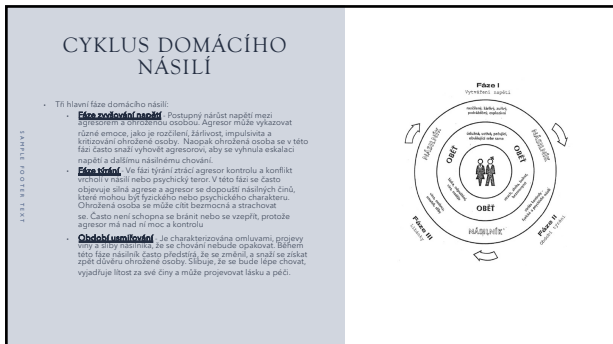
CYKLUS DOMÁCÍHO NÁSILÍ

SAMPLE FOOTER TEXT

- Tři hlavní fáze domácího násilí:
  - **Fáze zvyšování napětí**: Postupný nárůst napětí mezi agresorem a ohroženou osobou. Agresor může vykazovat různé emoce, jako je rozčilení, žárlivost, impulsivita a kritizování ohrožené osoby. Naopak ohrožená osoba se v této fázi často snaží vyhovět agresorovi, aby se vyhnula eskalaci napětí a dalšímu násilnému chování.
  - **Fáze týrání**: Ve fázi týrání ztrácí agresor kontrolu a konflikt vrcholí v násilí nebo psychický teror. V této fázi se často objevuje silná agrese a agresor se dopouští násilných činů, které mohou být fyzického nebo psychického charakteru. Ohrožená osoba se může cítit bezmocná a strachovat se. Často není schopna se bránit nebo se vzepřít, protože agresor má nad ní moc a kontrolu
  - **Období usmiřování**: Je charakterizována omluvami, projevy viny a sliby násilníka, že se chování nebude opakovat. Během této fáze násilník často předstírá, že se změnil, a snaží se získat zpět důvěru ohrožené osoby. Slibuje, že se bude lépe chovat, vyjadřuje lítost za své činy a může projevovat lásku a péči.

Fáze I
Vyvíjení napětí
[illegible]
OBĚŤ
OBĚŤ
OBĚŤ
NÁSILNÍK
NÁSILNÍK
NÁSILNÍK
Fáze II
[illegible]
Fáze III
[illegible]